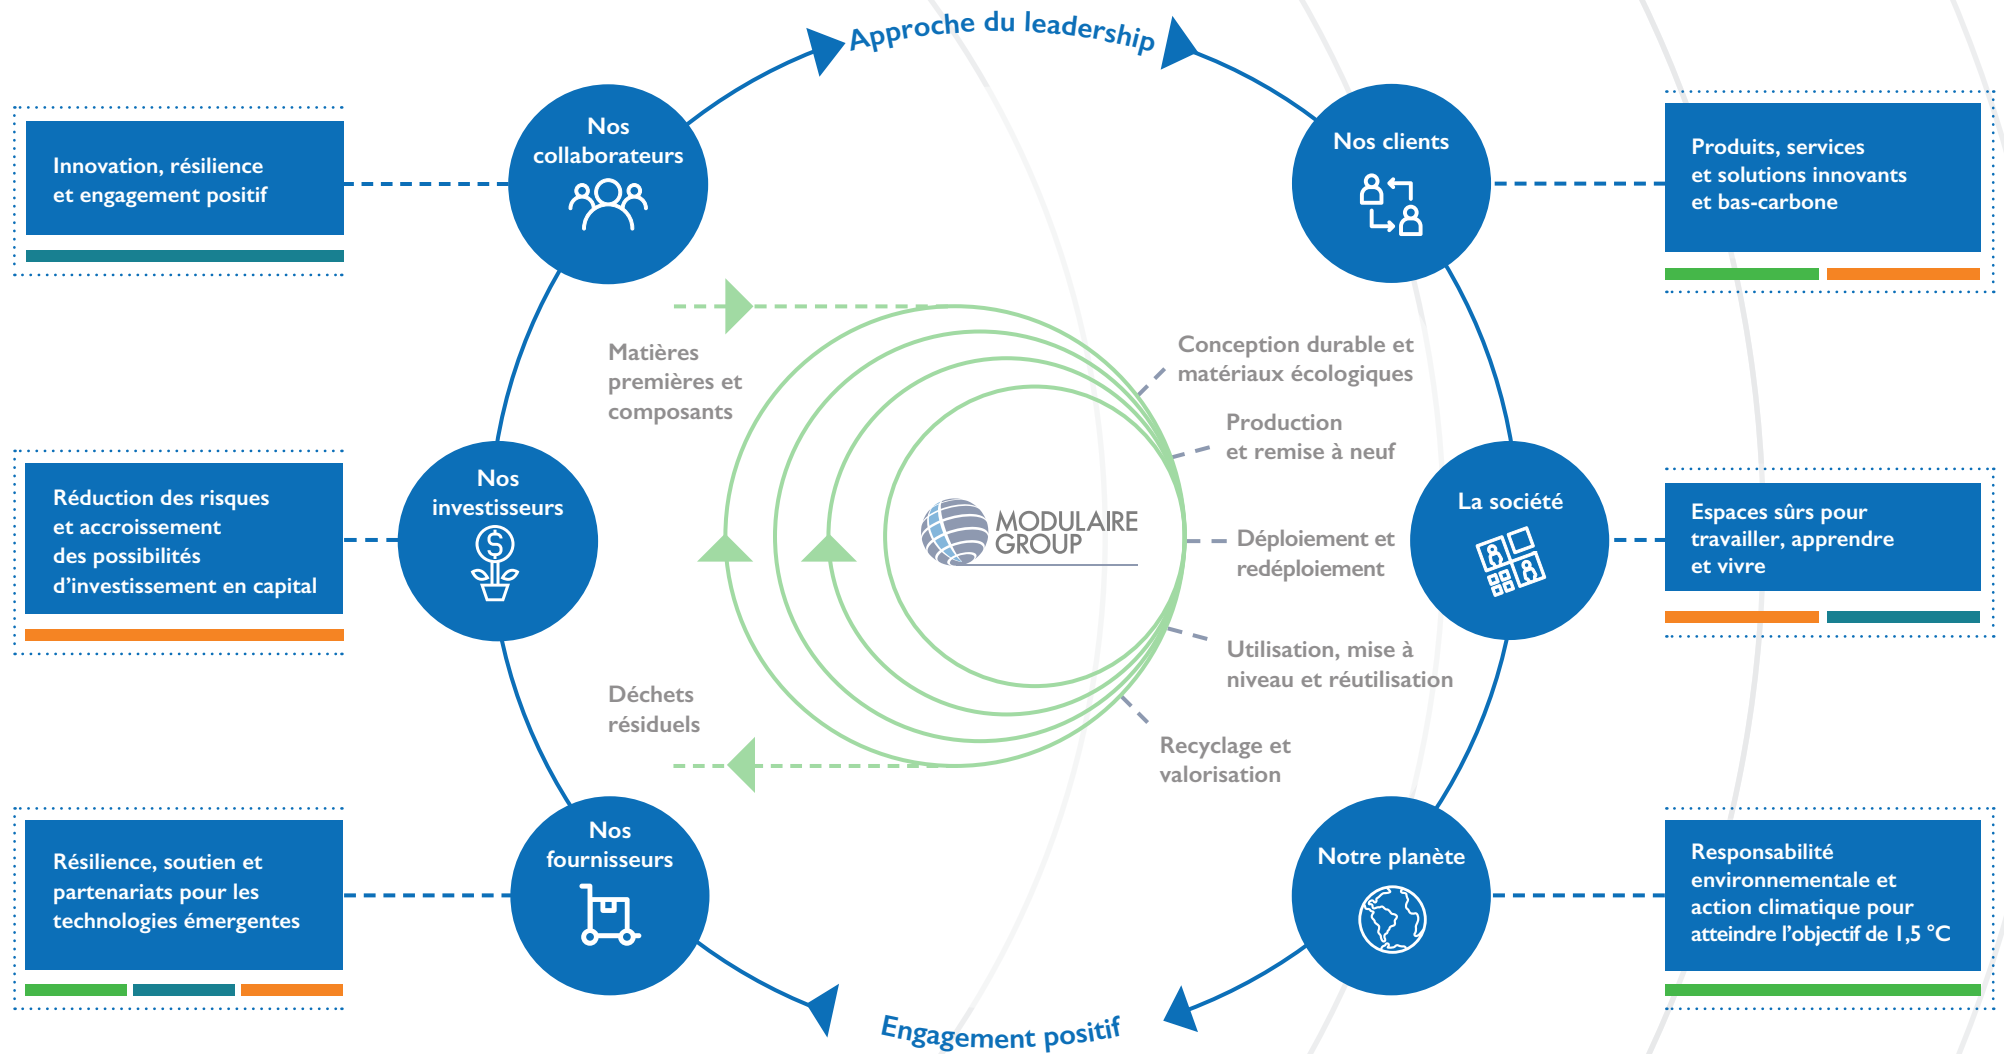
Approche du leadership

Innovation, résilience et engagement positif

Nos collaborateurs

Nos clients

Produits, services et solutions innovants et bas-carbone

Matières premières et composants

Conception durable et matériaux écologiques

Production et remise à neuf

Réduction des risques et accroissement des possibilités d'investissement en capital

Nos investisseurs

MODULAIRE GROUP

Déploiement et redéploiement

La société

Espaces sûrs pour travailler, apprendre et vivre

Utilisation, mise à niveau et réutilisation

Déchets résiduels

Recyclage et valorisation

Résilience, soutien et partenariats pour les technologies émergentes

Nos fournisseurs

Notre planète

Responsabilité environnementale et action climatique pour atteindre l'objectif de 1,5 °C

Engagement positif